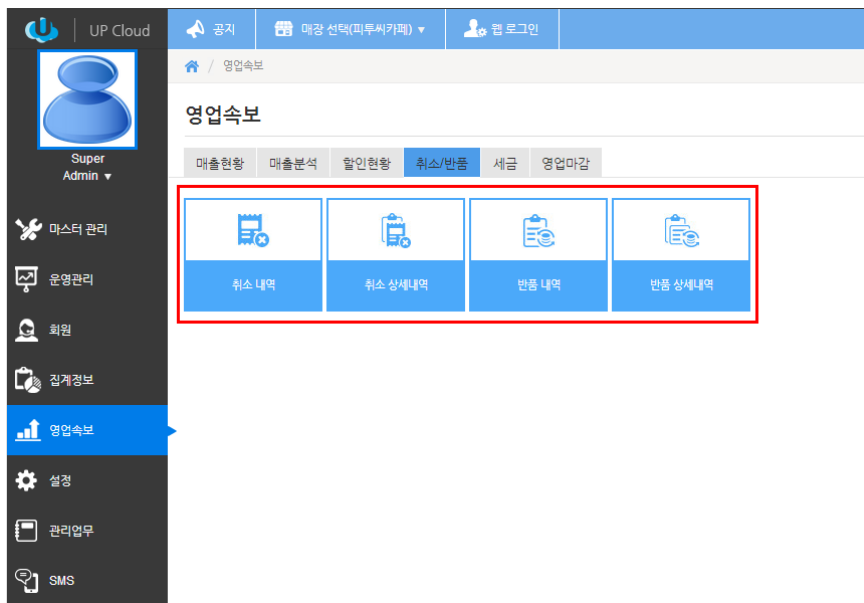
UP Cloud

공지

매장 선택(피투씨카페) ▾

웹 로그인

Super Admin ▾

마스터 관리

운영관리

회원

집계정보

영업속보

설정

관리업무

SMS

/ 영업속보

영업속보

매출현황 | 매출분석 | 할인현황 | 취소/반품 | 세금 | 영업마감

취소 내역

취소 상세내역

반품 내역

반품 상세내역